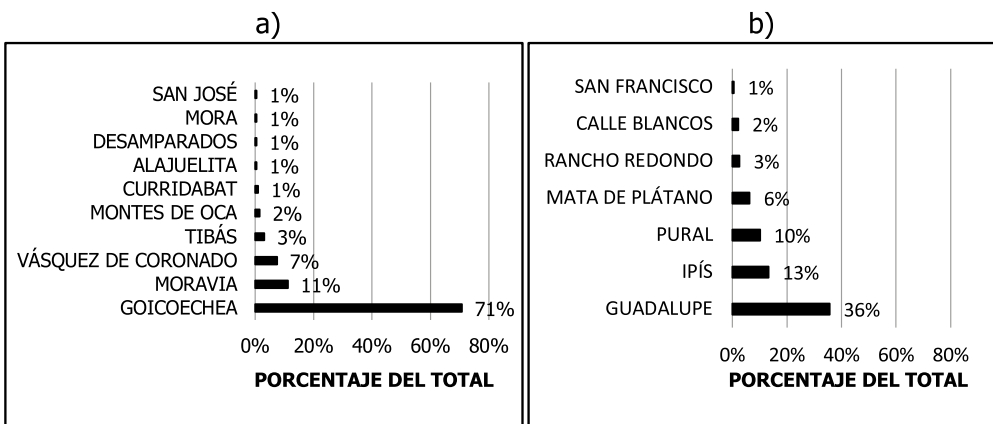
a)

| | |
|---|---|
| SAN JOSÉ | 1% |
| MORA | 1% |
| DESAMPARADOS | 1% |
| ALAJUELITA | 1% |
| CURRIDABAT | 1% |
| MONTES DE OCA | 2% |
| TIBÁS | 3% |
| VÁSQUEZ DE CORONADO | 7% |
| MORAVIA | 11% |
| GOICOECHEA | 71% |

0% 20% 40% 60% 80%

PORCENTAJE DEL TOTAL

b)

| | |
|---|---|
| SAN FRANCISCO | 1% |
| CALLE BLANCOS | 2% |
| RANCHO REDONDO | 3% |
| MATA DE PLÁTANO | 6% |
| PURAL | 10% |
| IPÍS | 13% |
| GUADALUPE | 36% |

0% 20% 40% 60% 80%

PORCENTAJE DEL TOTAL